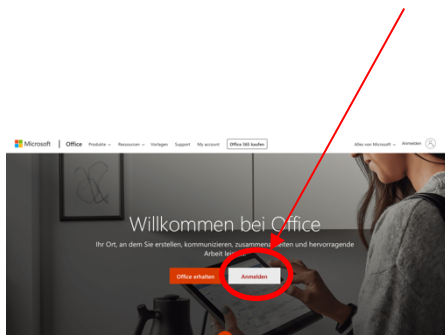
Microsoft | Office Produkte Ressourcen Vorlagen Support My account Office 365 kaufen

Alles von Microsoft Anmelden

Willkommen bei Office

Ihr Ort, an dem Sie erstellen, kommunizieren, zusammen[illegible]eiten und hervorragende Arbeit lei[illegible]

Office erhalten Anmelden